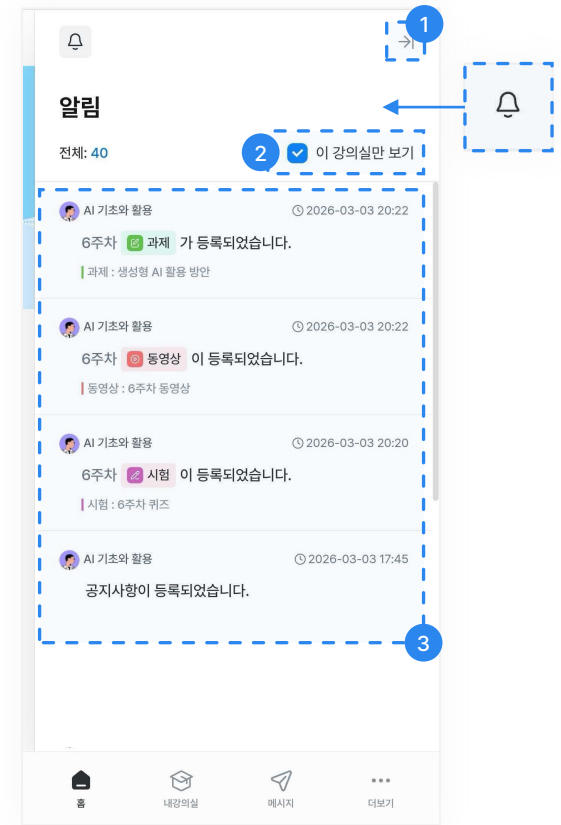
1

알림

전체: 40

2 이 강의실만 보기

AI 기초와 활용 2026-03-03 20:22
6주차 과제 가 등록되었습니다.
과제 : 생성형 AI 활용 방안

AI 기초와 활용 2026-03-03 20:22
6주차 동영상 이 등록되었습니다.
동영상 : 6주차 동영상

AI 기초와 활용 2026-03-03 20:20
6주차 시험 이 등록되었습니다.
시험 : 6주차 퀴즈

AI 기초와 활용 2026-03-03 17:45
공지사항이 등록되었습니다.

3

홈 내강의실 메시지 더보기